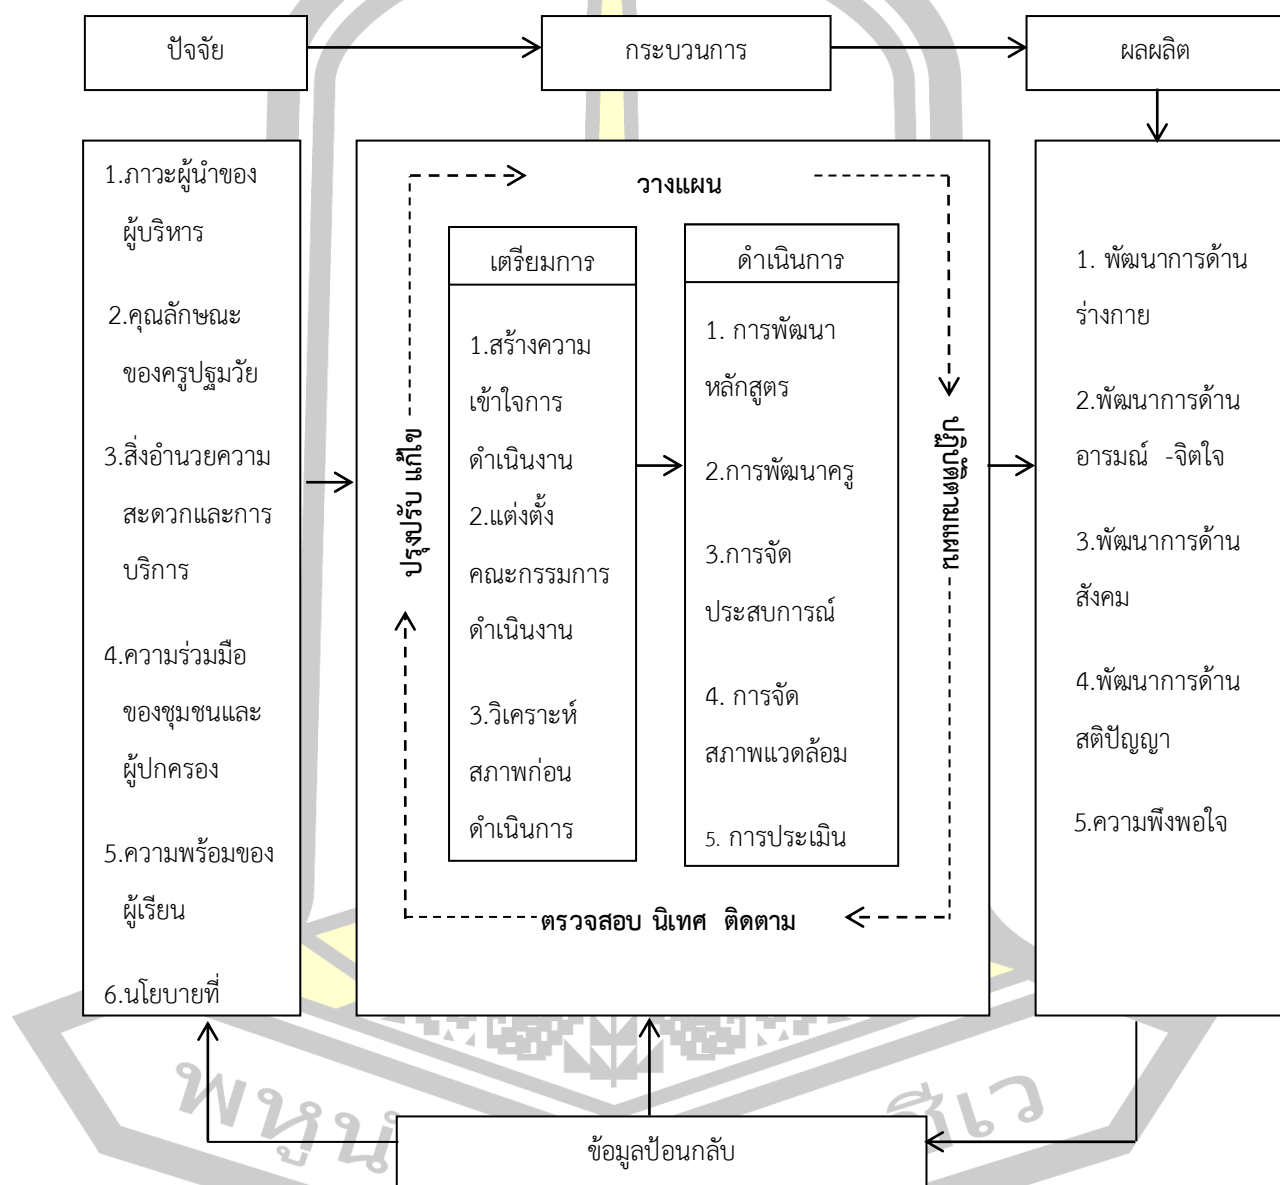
ปัจจัย

กระบวนการ

ผลผลิต

1.ภาวะผู้นำของผู้บริหาร

2.คุณลักษณะของครูปฐมวัย

3.สิ่งอำนวยความสะดวกและการบริการ

4.ความร่วมมือของชุมชนและผู้ปกครอง

5.ความพร้อมของผู้เรียน

6.นโยบายที่

วางแผน

เตรียมการ

1.สร้างความเข้าใจการดำเนินงาน

2.แต่งตั้งคณะกรรมการดำเนินงาน

3.วิเคราะห์สภาพก่อนดำเนินการ

ดำเนินการ

1. การพัฒนาหลักสูตร

2.การพัฒนาครู

3.การจัดประสบการณ์

4. การจัดสภาพแวดล้อม

5. การประเมิน

ปรุงปรับ แก้ไข

ปฏิบัติตามแผน

ตรวจสอบ นิเทศ ติดตาม

1. พัฒนาการด้านร่างกาย

2.พัฒนาการด้านอารมณ์ -จิตใจ

3.พัฒนาการด้านสังคม

4.พัฒนาการด้านสติปัญญา

5.ความพึงพอใจ

ข้อมูลป้อนกลับ

พหุน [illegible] ศีเว